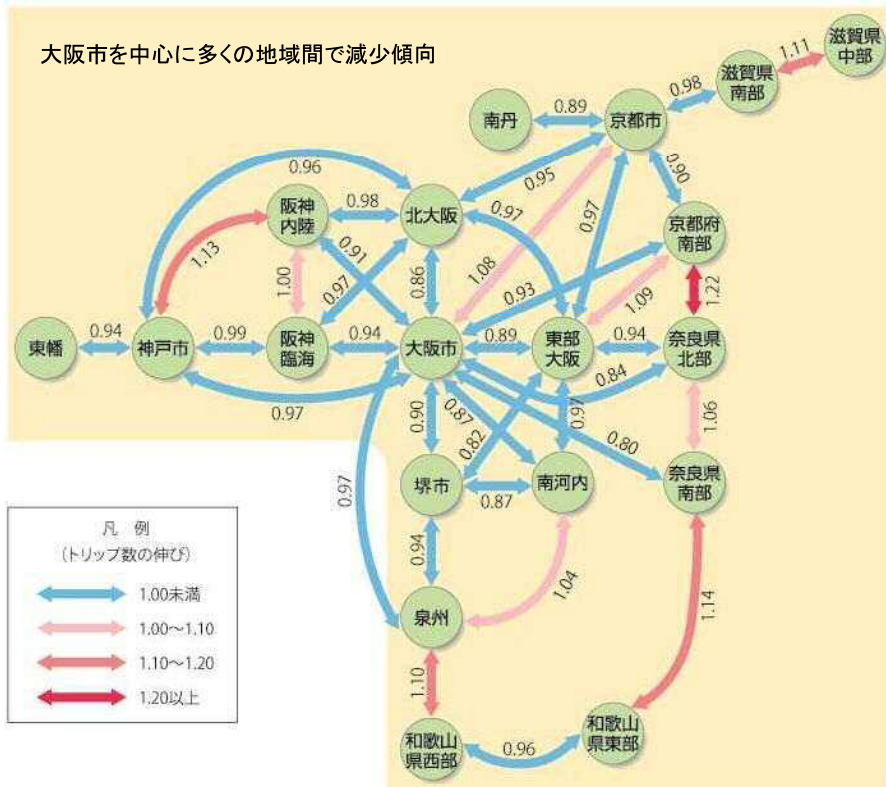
大阪市を中心に多くの地域間で減少傾向

滋賀県中部
1.11
滋賀県南部
0.98
南丹
0.89
京都市
0.96
0.95
0.90
阪神内陸
0.98
北大阪
0.97
0.97
京都府南部
1.13
0.91
1.08
1.00
0.97
0.86
0.93
1.09
1.22
東播
0.94
神戸市
0.99
阪神臨海
0.94
大阪市
0.89
東部大阪
0.94
奈良県北部
0.84
0.97
0.90
0.87
0.97
1.06
0.82
0.80
0.97
堺市
南河内
奈良県南部
0.87
0.94
1.04
泉州
1.14
1.10
和歌山県西部
0.96
和歌山県東部

凡 例
（トリップ数の伸び）
1.00未満
1.00～1.10
1.10～1.20
1.20以上